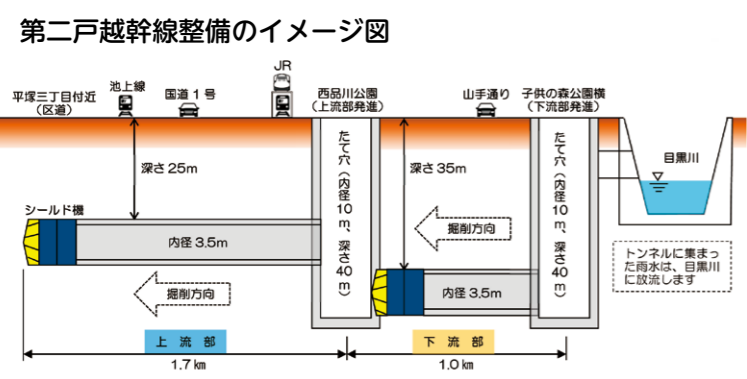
第二戸越幹線整備のイメージ図

平塚三丁目付近（区道）

池上線

国道１号

JR

西品川公園（上流部発進）

山手通り

子供の森公園横（下流部発進）

深さ 25m

たて穴（内径10m、深さ40m）

深さ 35m

たて穴（内径10m、深さ40m）

目黒川

シールド機

内径 3.5m

掘削方向

掘削方向

内径 3.5m

トンネルに集まった雨水は、目黒川に放流します

上流部

下流部

1.7㎞

1.0㎞